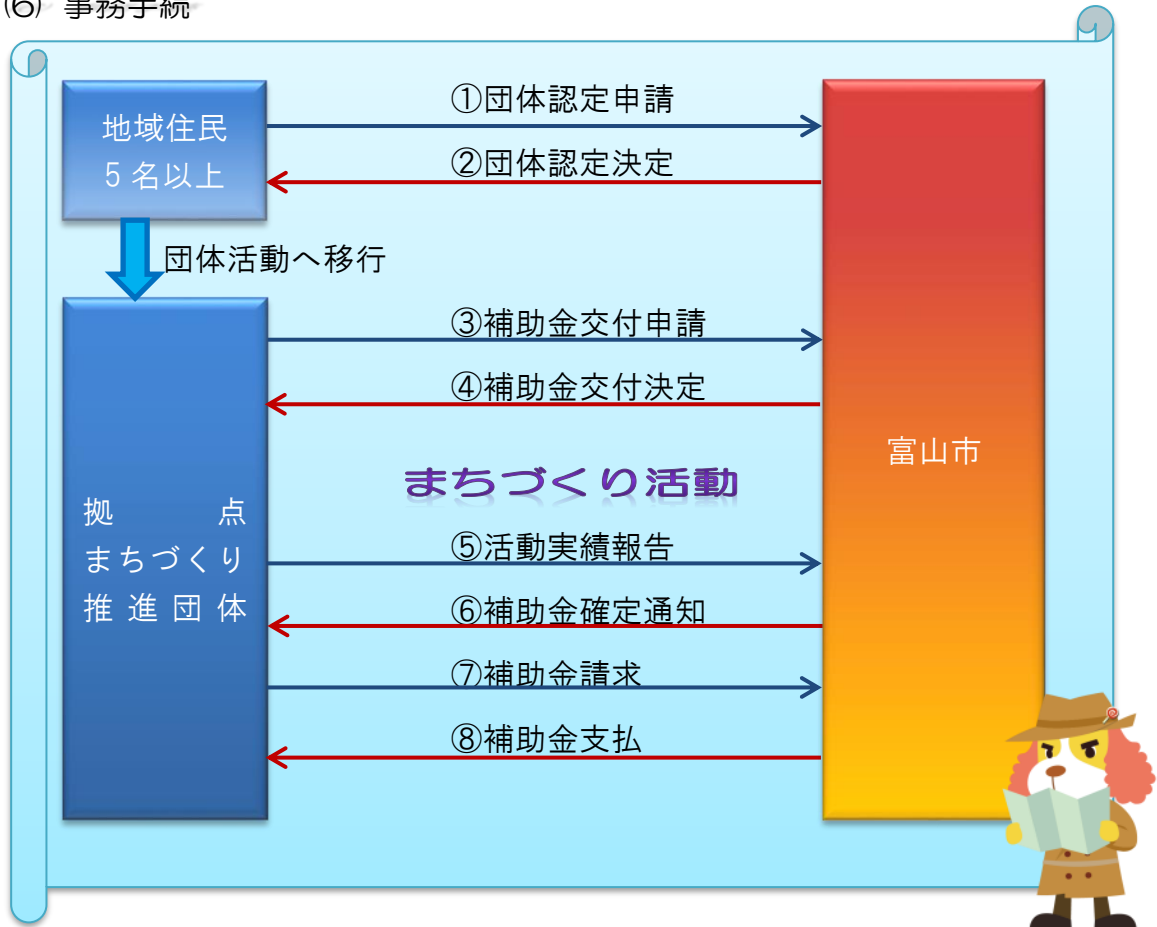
(6) 事務手続

地域住民
5名以上

①団体認定申請

②団体認定決定

団体活動へ移行

③補助金交付申請

④補助金交付決定

まちづくり活動

拠点
まちづくり
推進団体

⑤活動実績報告

⑥補助金確定通知

⑦補助金請求

⑧補助金支払

富山市